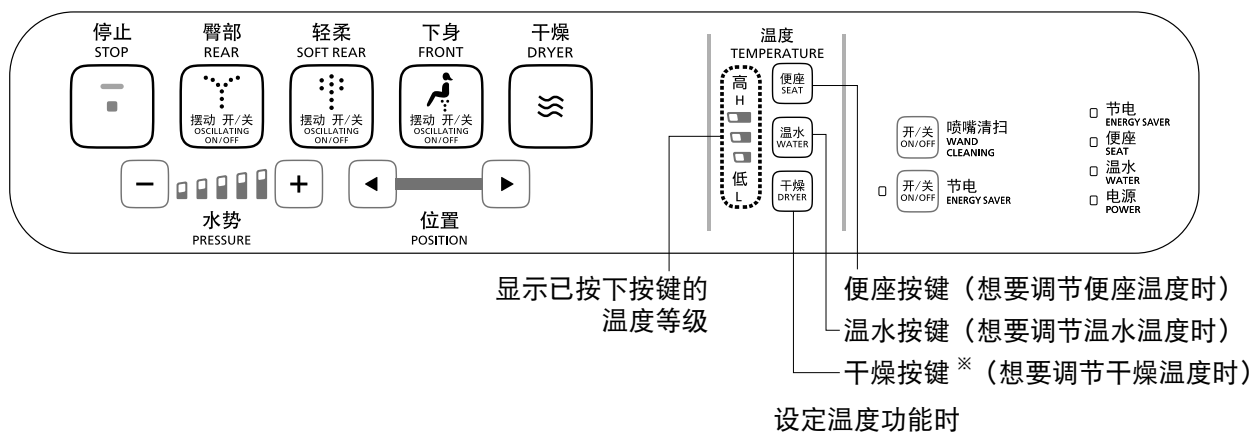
停止
STOP

臀部
REAR
摆动 开/关
OSCILLATING ON/OFF

轻柔
SOFT REAR
摆动 开/关
OSCILLATING ON/OFF

下身
FRONT
摆动 开/关
OSCILLATING ON/OFF

干燥
DRYER

−
+
水势
PRESSURE

◄
►
位置
POSITION

温度
TEMPERATURE

高
H
低
L

便座
SEAT

温水
WATER

干燥
DRYER

开/关
ON/OFF
喷嘴清扫
WAND CLEANING

开/关
ON/OFF
节电
ENERGY SAVER

节电
ENERGY SAVER
便座
SEAT
温水
WATER
电源
POWER

显示已按下按键的温度等级

便座按键（想要调节便座温度时）
温水按键（想要调节温水温度时）
干燥按键※（想要调节干燥温度时）

设定温度功能时